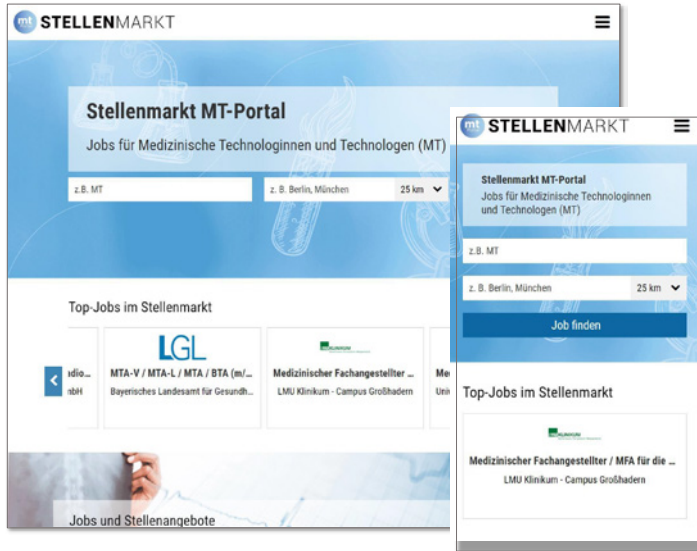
mt STELLENMARKT

Stellenmarkt MT-Portal

Jobs für Medizinische Technologinnen und Technologen (MT)

z.B. MT

z. B. Berlin, München

25 km

Top-Jobs im Stellenmarkt

adio...
nbH

LGL

MTA-V / MTA-L / MTA / BTA (m/...

Bayerisches Landesamt für Gesundh...

Medizinischer Fachangestellter ...

LMU Klinikum - Campus Großhadern

Me
Univ

Jobs und Stellenangebote

mt STELLENMARKT

Stellenmarkt MT-Portal

Jobs für Medizinische Technologinnen und Technologen (MT)

z.B. MT

z. B. Berlin, München

25 km

Job finden

Top-Jobs im Stellenmarkt

Medizinischer Fachangestellter / MFA für die ...

LMU Klinikum - Campus Großhadern